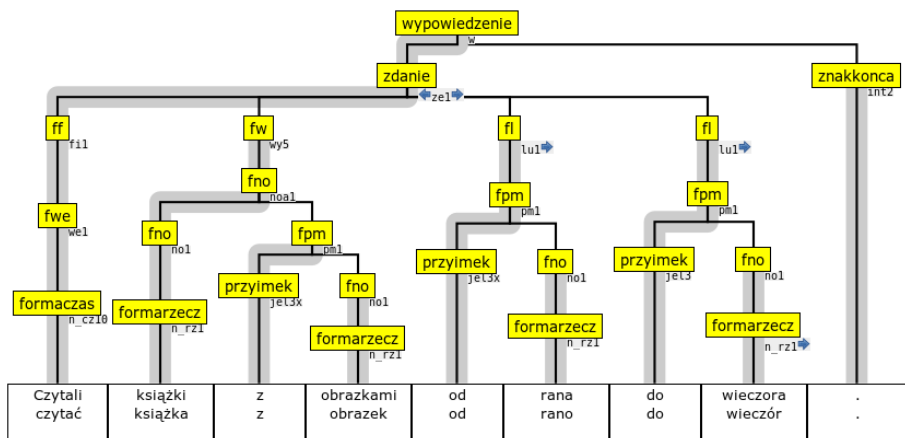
wypowiedzenie
w
zdanie
ze1
znakkonca
int2
ff
fi1
fw
wy5
fl
lu1
fl
lu1
fwe
we1
fno
noa1
fpm
pm1
fpm
pm1
fno
no1
fpm
pm1
przyimek
jel3x
fno
no1
przyimek
jel3
fno
no1
formaczas
n_cz10
formarzecz
n_rz1
przyimek
jel3x
fno
no1
formarzecz
n_rz1
formarzecz
n_rz1
formarzecz
n_rz1

| Czytali czytać | książki książka | z z | obrazkami obrazek | od od | rana rano | do do | wieczora wieczór | . . |
|---|---|---|---|---|---|---|---|---|